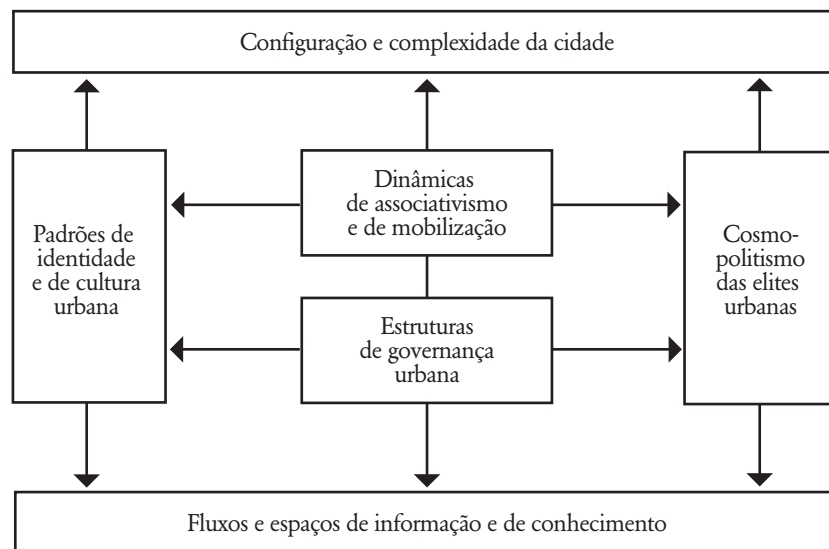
Configuração e complexidade da cidade

Padrões de identidade e de cultura urbana

Dinâmicas de associativismo e de mobilização

Estruturas de governança urbana

Cosmopolitismo das elites urbanas

Fluxos e espaços de informação e de conhecimento